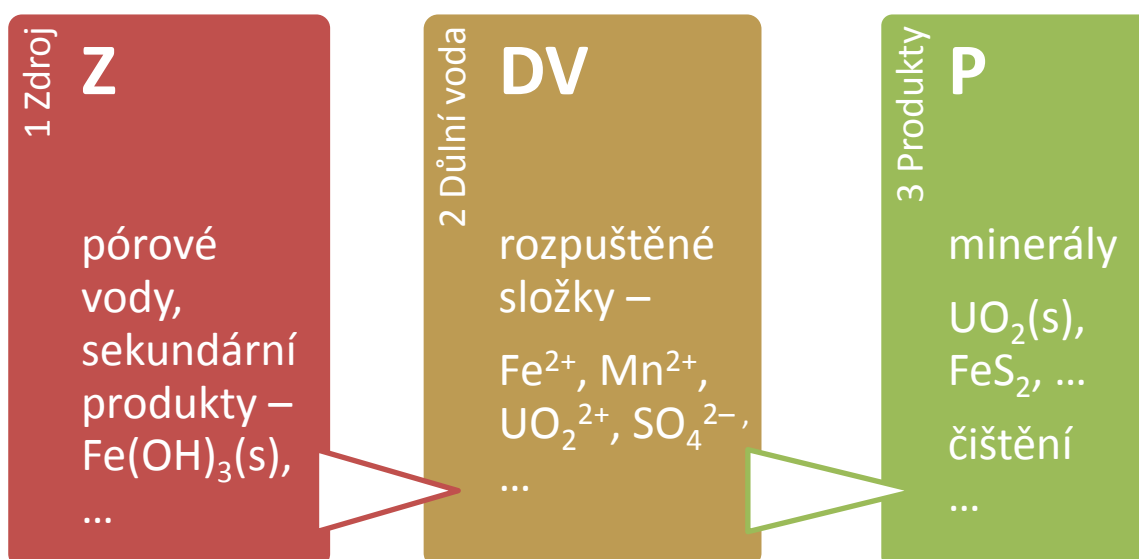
1 Zdroj

Z

pórové vody, sekundární produkty – $Fe(OH)_3(s)$, …

2 Důlní voda

DV

rozpuštěné složky –

$Fe^{2+}$, $Mn^{2+}$, $UO_2^{2+}$, $SO_4^{2-}$,

…

3 Produkty

P

minerály

$UO_2(s)$, $FeS_2$, …

čištění

…